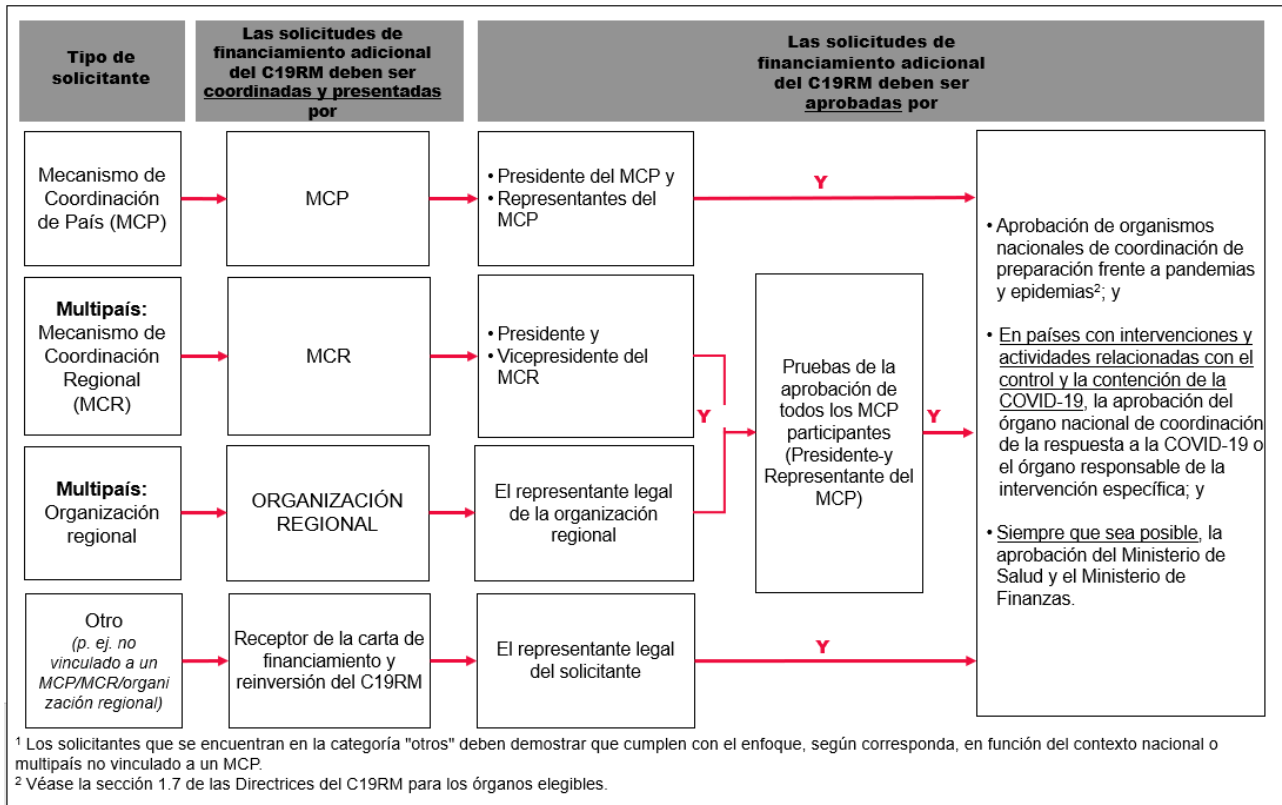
Tipo de solicitante

Las solicitudes de financiamiento adicional del C19RM deben ser coordinadas y presentadas por

Las solicitudes de financiamiento adicional del C19RM deben ser aprobadas por

Mecanismo de Coordinación de País (MCP)

MCP

• Presidente del MCP y
• Representantes del MCP

Y

Multipaís: Mecanismo de Coordinación Regional (MCR)

MCR

• Presidente y
• Vicepresidente del MCR

Y

Multipaís: Organización regional

ORGANIZACIÓN REGIONAL

El representante legal de la organización regional

Pruebas de la aprobación de todos los MCP participantes (Presidente-y Representante del MCP)

Y

• Aprobación de organismos nacionales de coordinación de preparación frente a pandemias y epidemias$^2$; y

• En países con intervenciones y actividades relacionadas con el control y la contención de la COVID-19, la aprobación del órgano nacional de coordinación de la respuesta a la COVID-19 o el órgano responsable de la intervención específica; y

• Siempre que sea posible, la aprobación del Ministerio de Salud y el Ministerio de Finanzas.

Otro (p. ej. no vinculado a un MCP/MCR/organización regional)

Receptor de la carta de financiamiento y reinversión del C19RM

El representante legal del solicitante

Y

$^1$ Los solicitantes que se encuentran en la categoría "otros" deben demostrar que cumplen con el enfoque, según corresponda, en función del contexto nacional o multipaís no vinculado a un MCP.
$^2$ Véase la sección 1.7 de las Directrices del C19RM para los órganos elegibles.